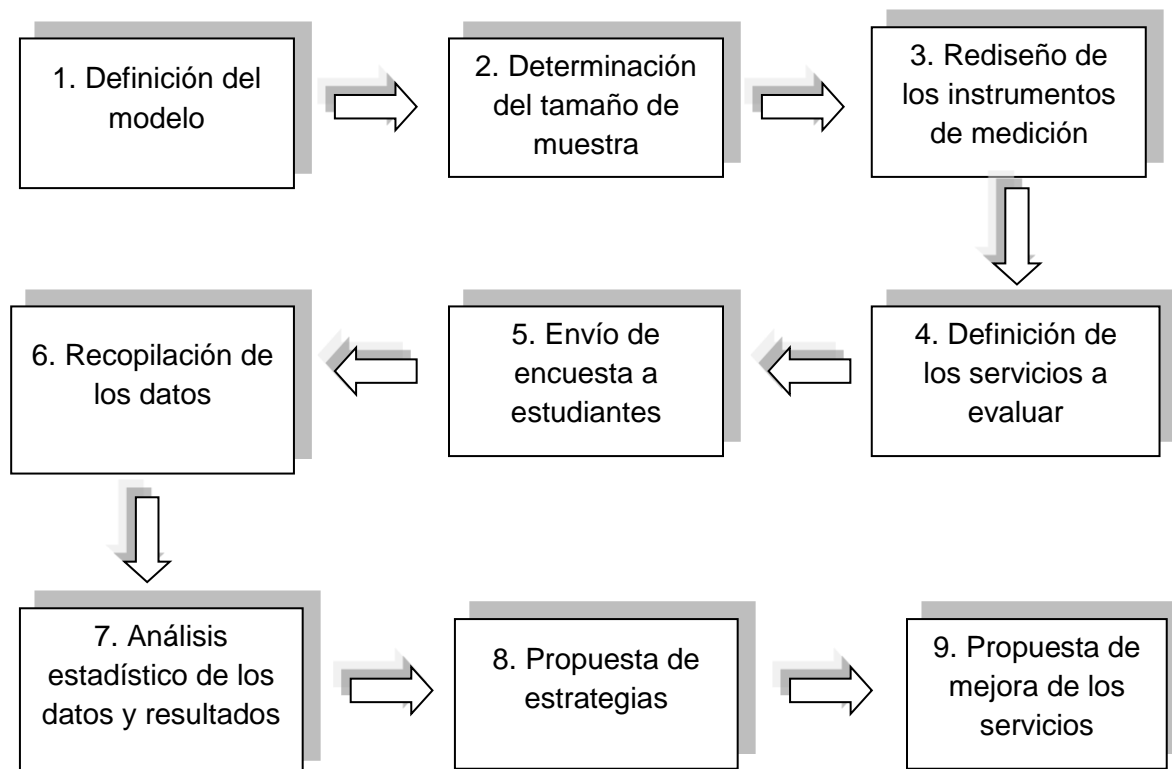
1. Definición del modelo

2. Determinación del tamaño de muestra

3. Rediseño de los instrumentos de medición

4. Definición de los servicios a evaluar

5. Envío de encuesta a estudiantes

6. Recopilación de los datos

7. Análisis estadístico de los datos y resultados

8. Propuesta de estrategias

9. Propuesta de mejora de los servicios